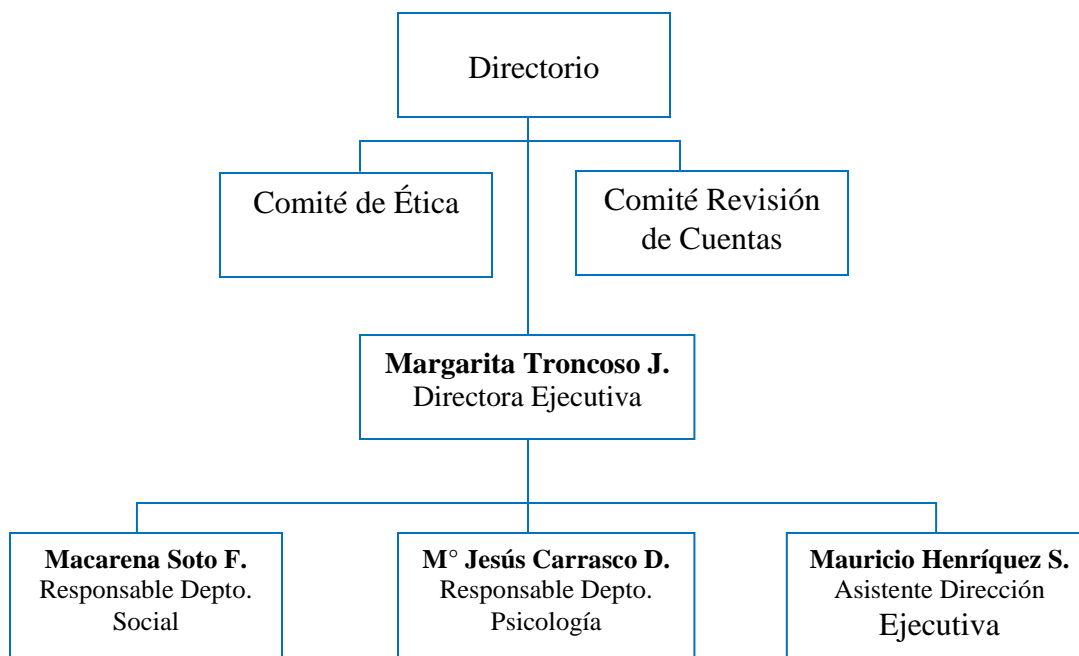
Directorio

Comité de Ética

Comité Revisión de Cuentas

**Margarita Troncoso J.**
Directora Ejecutiva

**Macarena Soto F.**
Responsable Depto. Social

**M° Jesús Carrasco D.**
Responsable Depto. Psicología

**Mauricio Henríquez S.**
Asistente Dirección Ejecutiva